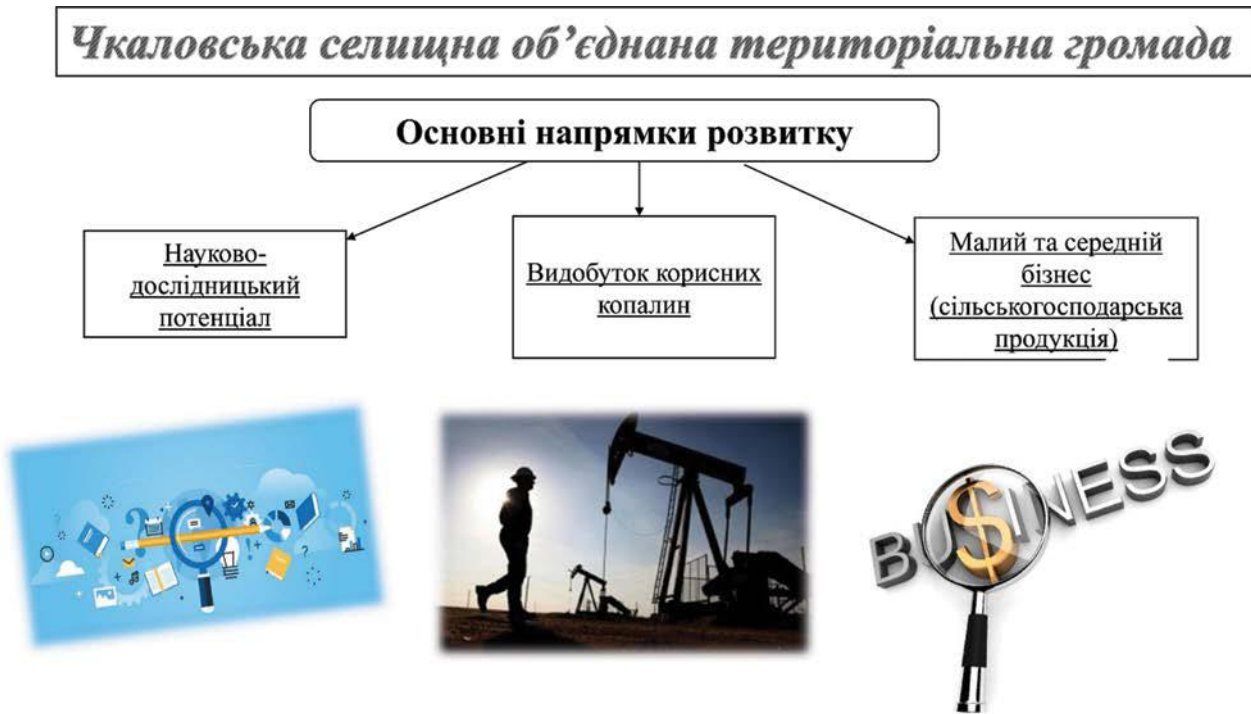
Чкаловська селищна об'єднана територіальна громада

Основні напрямки розвитку

Науково-дослідницький потенціал

Видобуток корисних копалин

Малий та середній бізнес (сільськогосподарська продукція)

BU$INESS